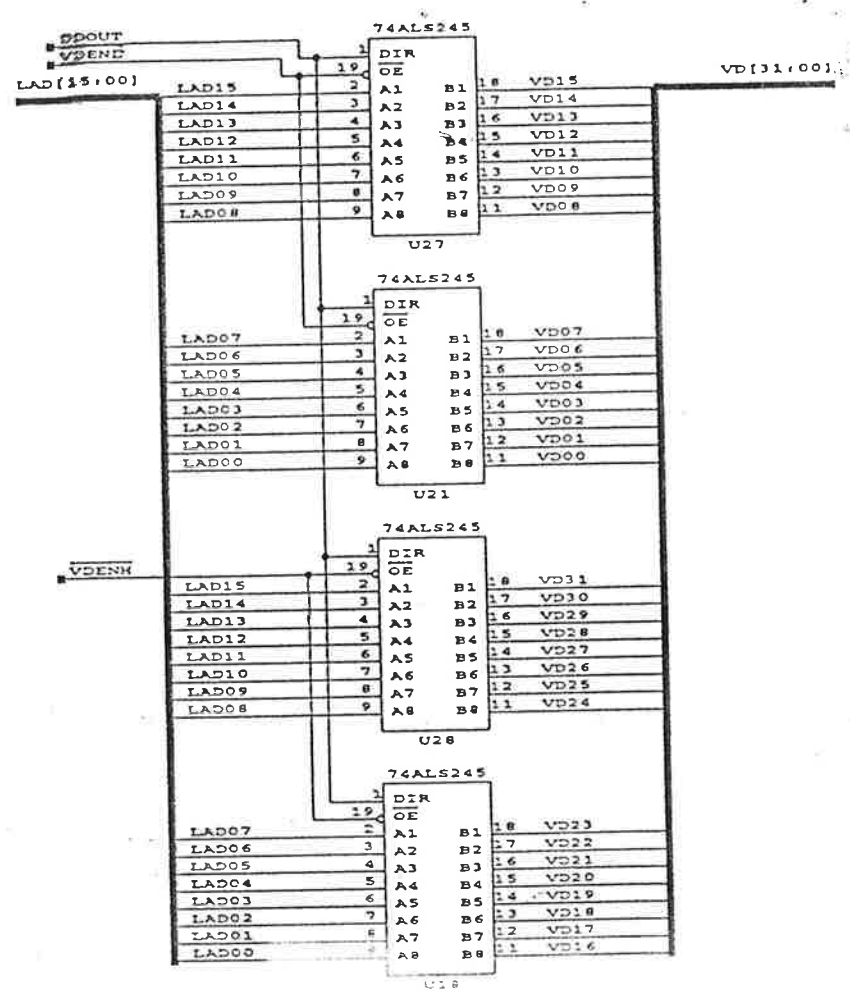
DDOUT
$\overline{VDENL}$
LAD[15:00]
VD[31:00]

74ALS245
1 DIR
19 $\overline{OE}$
LAD15 2 A1 B1 18 VD15
LAD14 3 A2 B2 17 VD14
LAD13 4 A3 B3 16 VD13
LAD12 5 A4 B4 15 VD12
LAD11 6 A5 B5 14 VD11
LAD10 7 A6 B6 13 VD10
LAD09 8 A7 B7 12 VD09
LAD08 9 A8 B8 11 VD08
U27

74ALS245
1 DIR
19 $\overline{OE}$
LAD07 2 A1 B1 18 VD07
LAD06 3 A2 B2 17 VD06
LAD05 4 A3 B3 16 VD05
LAD04 5 A4 B4 15 VD04
LAD03 6 A5 B5 14 VD03
LAD02 7 A6 B6 13 VD02
LAD01 8 A7 B7 12 VD01
LAD00 9 A8 B8 11 VD00
U21

74ALS245
$\overline{VDENH}$
1 DIR
19 $\overline{OE}$
LAD15 2 A1 B1 18 VD31
LAD14 3 A2 B2 17 VD30
LAD13 4 A3 B3 16 VD29
LAD12 5 A4 B4 15 VD28
LAD11 6 A5 B5 14 VD27
LAD10 7 A6 B6 13 VD26
LAD09 8 A7 B7 12 VD25
LAD08 9 A8 B8 11 VD24
U28

74ALS245
1 DIR
19 $\overline{OE}$
LAD07 2 A1 B1 18 VD23
LAD06 3 A2 B2 17 VD22
LAD05 4 A3 B3 16 VD21
LAD04 5 A4 B4 15 VD20
LAD03 6 A5 B5 14 VD19
LAD02 7 A6 B6 13 VD18
LAD01 8 A7 B7 12 VD17
LAD00 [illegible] A8 B8 11 VD16
U18